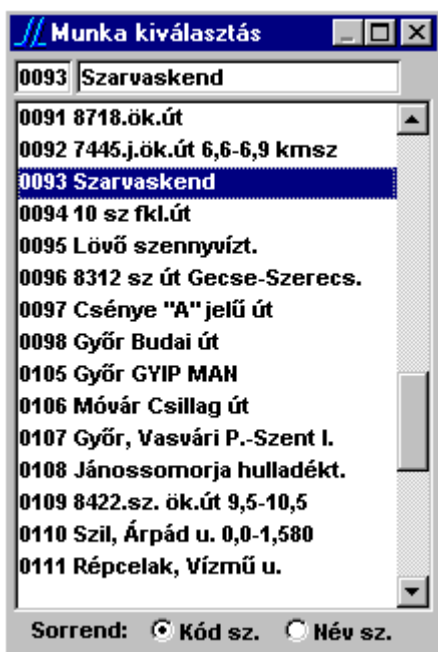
Munka kiválasztás

0093 Szarvaskend

0091 8718.ök.út
0092 7445.j.ök.út 6,6-6,9 kmsz
0093 Szarvaskend
0094 10 sz fkl.út
0095 Lövő szennyvízt.
0096 8312 sz út Gecse-Szerecs.
0097 Csénye "A" jelű út
0098 Győr Budai út
0105 Győr GYIP MAN
0106 Móvár Csillag út
0107 Győr, Vasvári P.-Szent I.
0108 Jánossomorja hulladékt.
0109 8422.sz. ök.út 9,5-10,5
0110 Szil, Árpád u. 0,0-1,580
0111 Répcelak, Vízmű u.

Sorrend: Kód sz. Név sz.